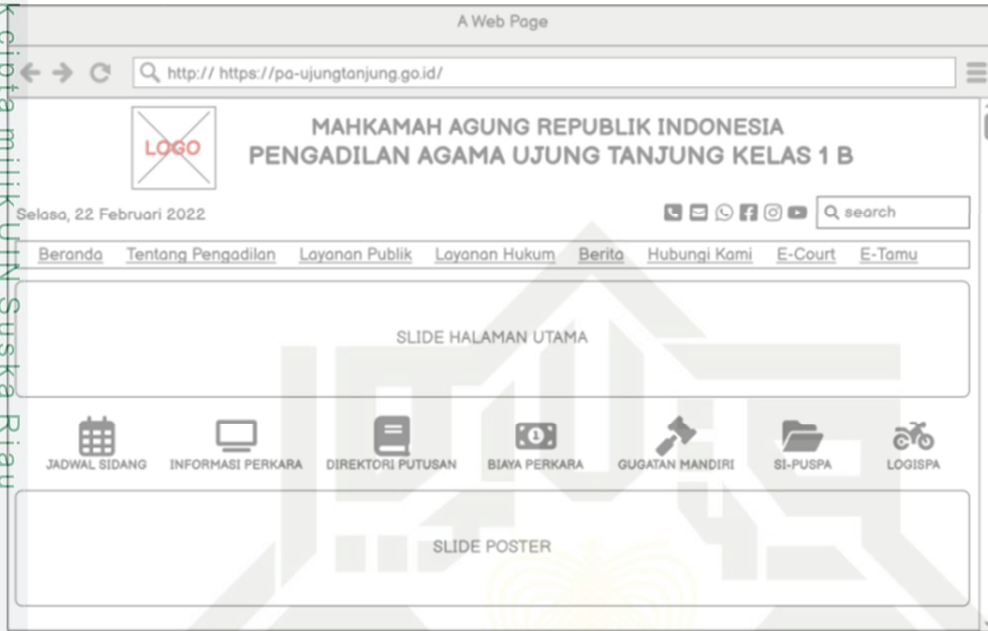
A Web Page

http:// https://pa-ujungtanjung.go.id/

LOGO

MAHKAMAH AGUNG REPUBLIK INDONESIA
PENGADILAN AGAMA UJUNG TANJUNG KELAS 1 B

Selasa, 22 Februari 2022

search

Beranda Tentang Pengadilan Layanan Publik Layanan Hukum Berita Hubungi Kami E-Court E-Tamu

SLIDE HALAMAN UTAMA

JADWAL SIDANG INFORMASI PERKARA DIREKTORI PUTUSAN BIAYA PERKARA GUGATAN MANDIRI SI-PUSPA LOGISPA

SLIDE POSTER

Hak cipta milik UIN Suska Riau